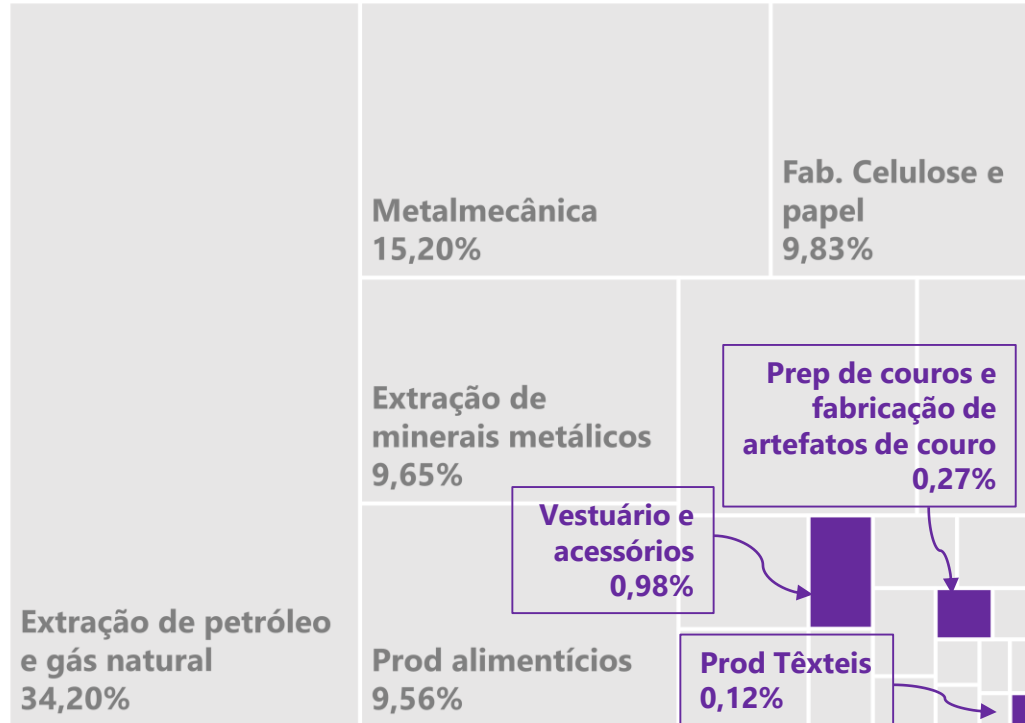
Metalmecânica
15,20%

Fab. Celulose e papel
9,83%

Extração de minerais metálicos
9,65%

Prep de couros e fabricação de artefatos de couro
0,27%

Vestuário e acessórios
0,98%

Extração de petróleo e gás natural
34,20%

Prod alimentícios
9,56%

Prod Têxteis
0,12%